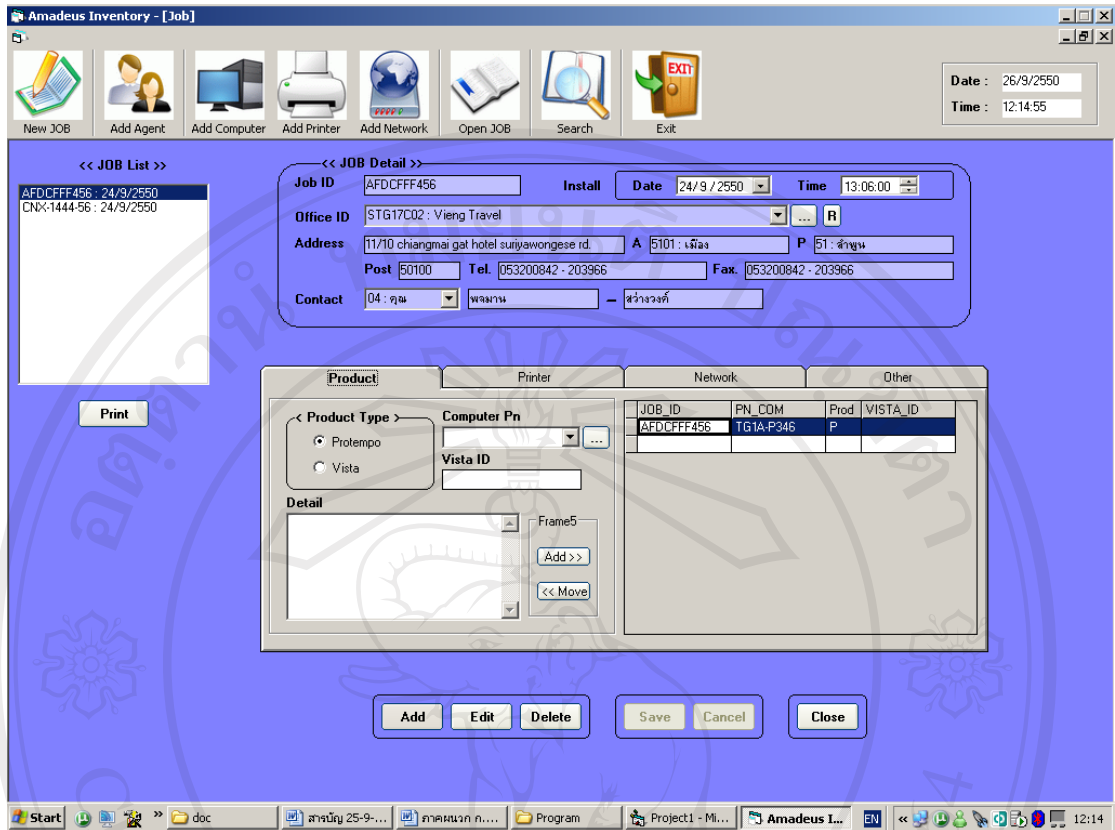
Amadeus Inventory - [Job]

New JOB
Add Agent
Add Computer
Add Printer
Add Network
Open JOB
Search
EXIT
Exit

Date : 26/9/2550
Time : 12:14:55

<< JOB List >>
AFDCFFF456 : 24/9/2550
CNX-1444-56 : 24/9/2550

Print

<< JOB Detail >>
Job ID AFDCFFF456
Install
Date 24/9/2550
Time 13:06:00
Office ID STG17C02 : Vieng Travel
... R
Address 11/10 chiangmai gat hotel suriyawongese rd.
A 5101 : เมือง
P 51 : ลำพูน
Post 50100
Tel. 053200842 - 203966
Fax. 053200842 - 203966
Contact 04 : คุณ
พจมาน
–
สว่างวงศ์

Product
Printer
Network
Other

Product Type
Protempo
Vista
Computer Pn
...
Vista ID
Detail
Frame5
Add >>
<< Move

| JOB_ID | PN_COM | Prod | VISTA_ID |
|---|---|---|---|
| AFDCFFF456 | TG1A-P346 | P | |
| | | | |

Add
Edit
Delete
Save
Cancel
Close

Start
doc
สารบัญ 25-9-...
ภาคผนวก ก....
Program
Project1 - Mi...
Amadeus I...
EN
12:14